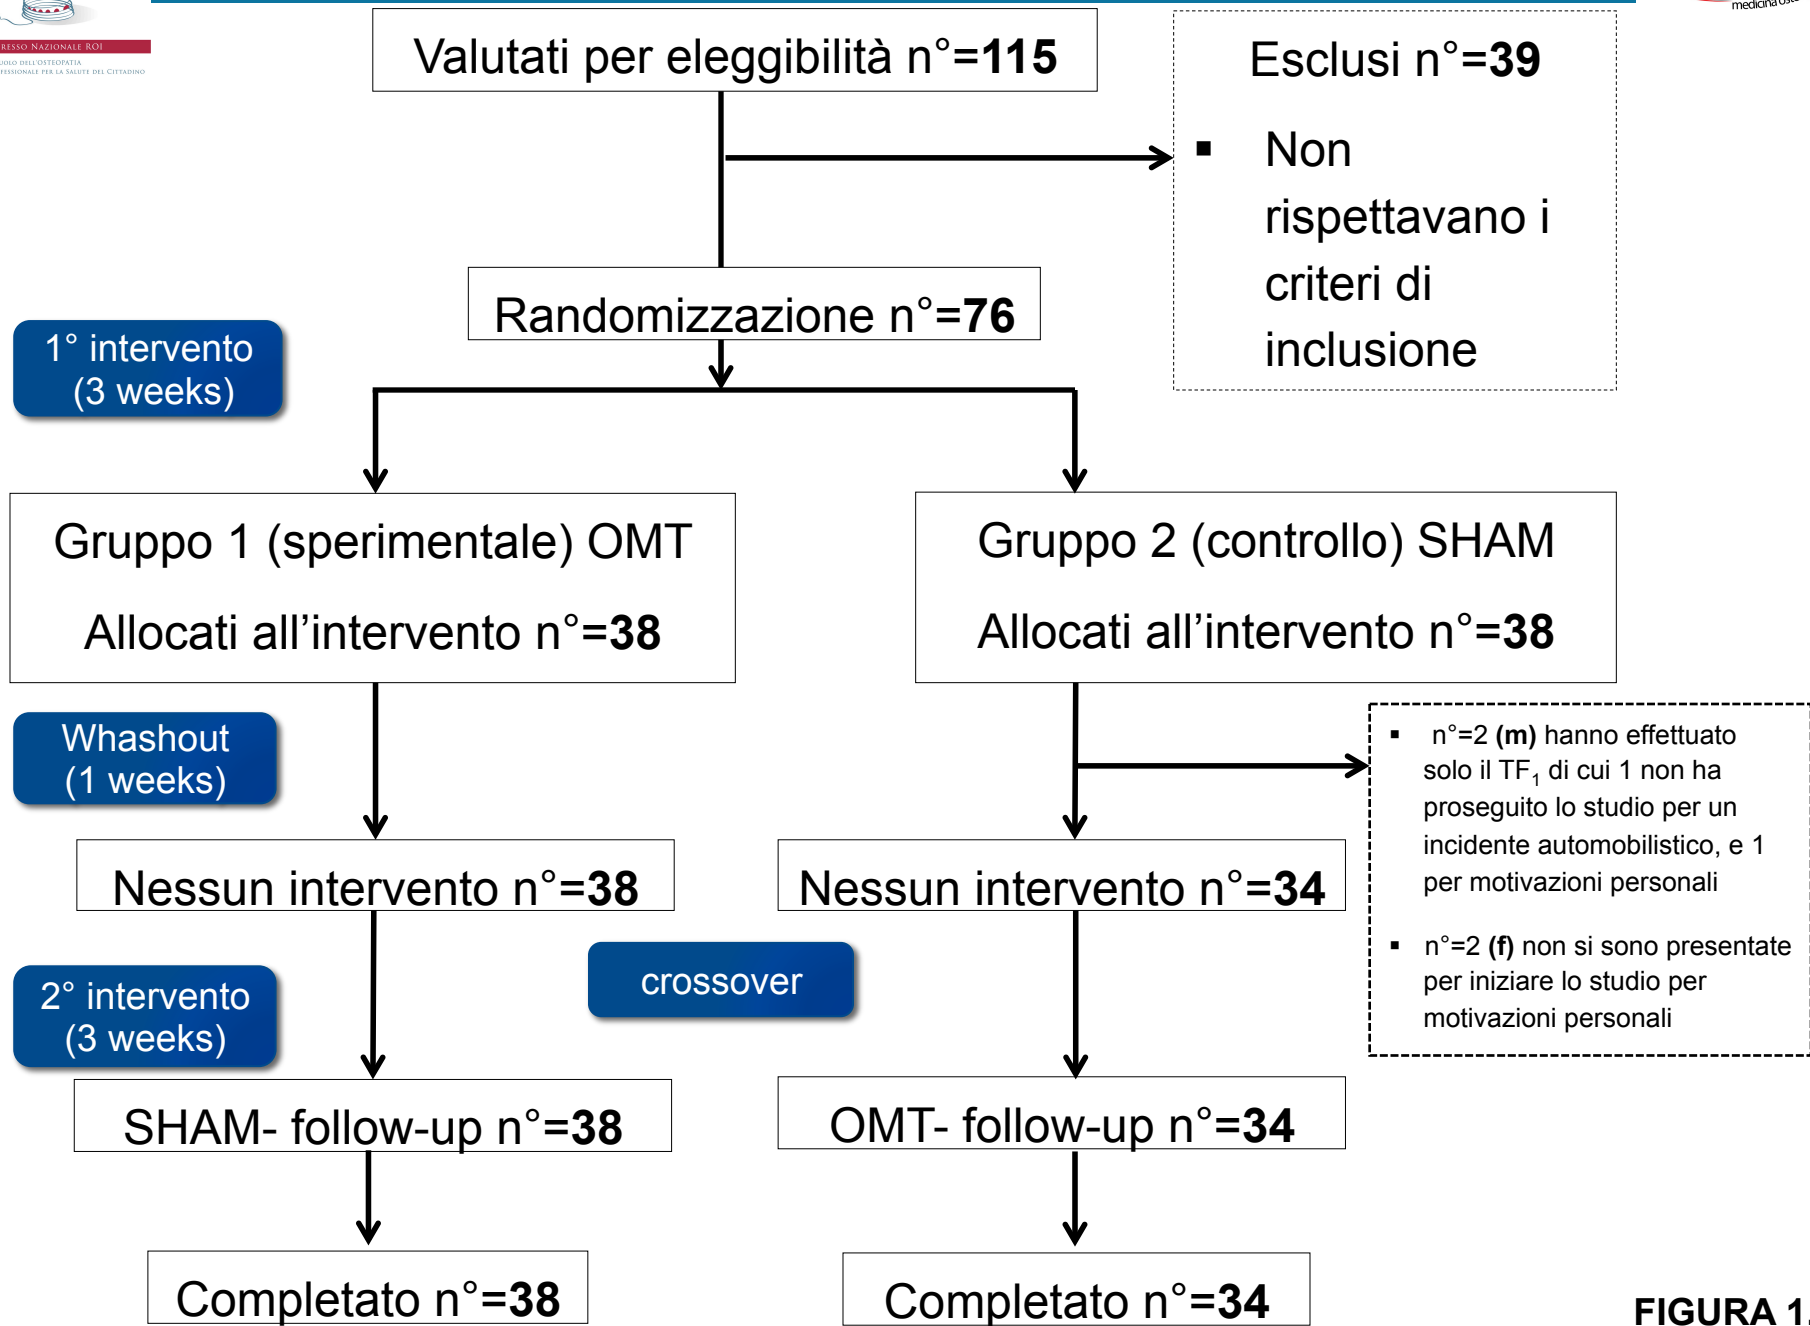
RESSO NAZIONALE ROI
UOLO DELL'OSTEOPATIA
FESSIONALE PER LA SALUTE DEL CITTADINO

medicina os

Valutati per eleggibilità n°=**115**

Esclusi n°=**39**

▪ Non rispettavano i criteri di inclusione

Randomizzazione n°=**76**

1° intervento (3 weeks)

Gruppo 1 (sperimentale) OMT

Allocati all'intervento n°=**38**

Gruppo 2 (controllo) SHAM

Allocati all'intervento n°=**38**

Whashout (1 weeks)

▪ n°=2 **(m)** hanno effettuato solo il $TF_1$ di cui 1 non ha proseguito lo studio per un incidente automobilistico, e 1 per motivazioni personali

▪ n°=2 **(f)** non si sono presentate per iniziare lo studio per motivazioni personali

Nessun intervento n°=**38**

Nessun intervento n°=**34**

crossover

2° intervento (3 weeks)

SHAM- follow-up n°=**38**

OMT- follow-up n°=**34**

Completato n°=**38**

Completato n°=**34**

FIGURA 1.